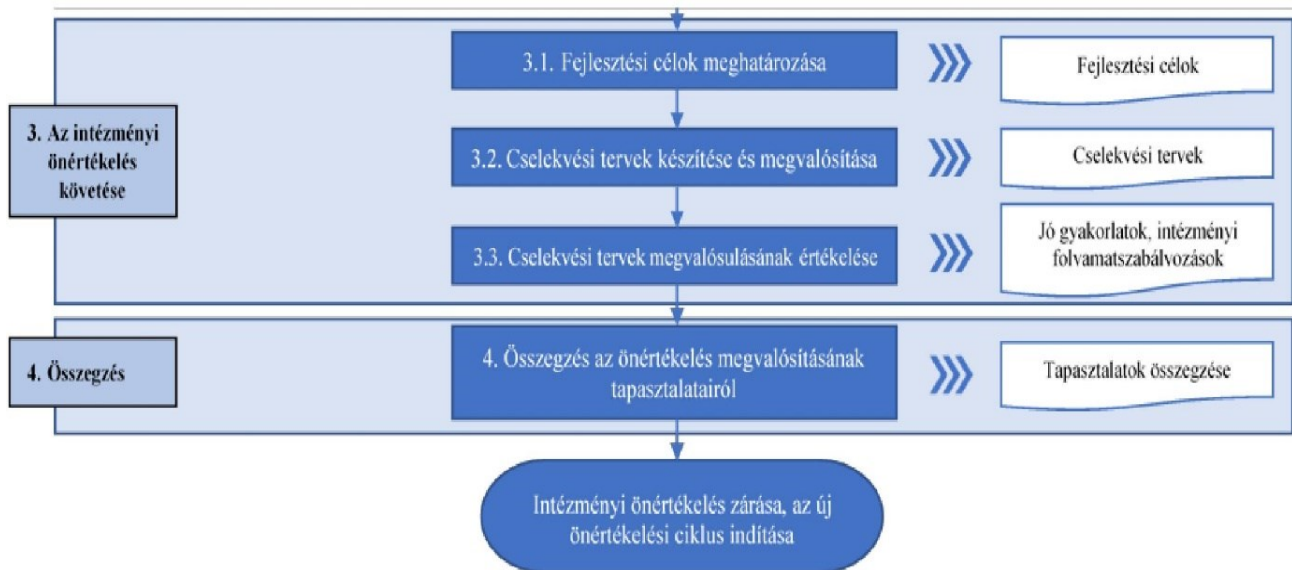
3. Az intézményi önértékelés követése

3.1. Fejlesztési célok meghatározása

Fejlesztési célok

3.2. Cselekvési tervek készítése és megvalósítása

Cselekvési tervek

3.3. Cselekvési tervek megvalósulásának értékelése

Jó gyakorlatok, intézményi folyamatszabályozások

4. Összegzés

4. Összegzés az önértékelés megvalósításának tapasztalatairól

Tapasztalatok összegzése

Intézményi önértékelés zárása, az új önértékelési ciklus indítása